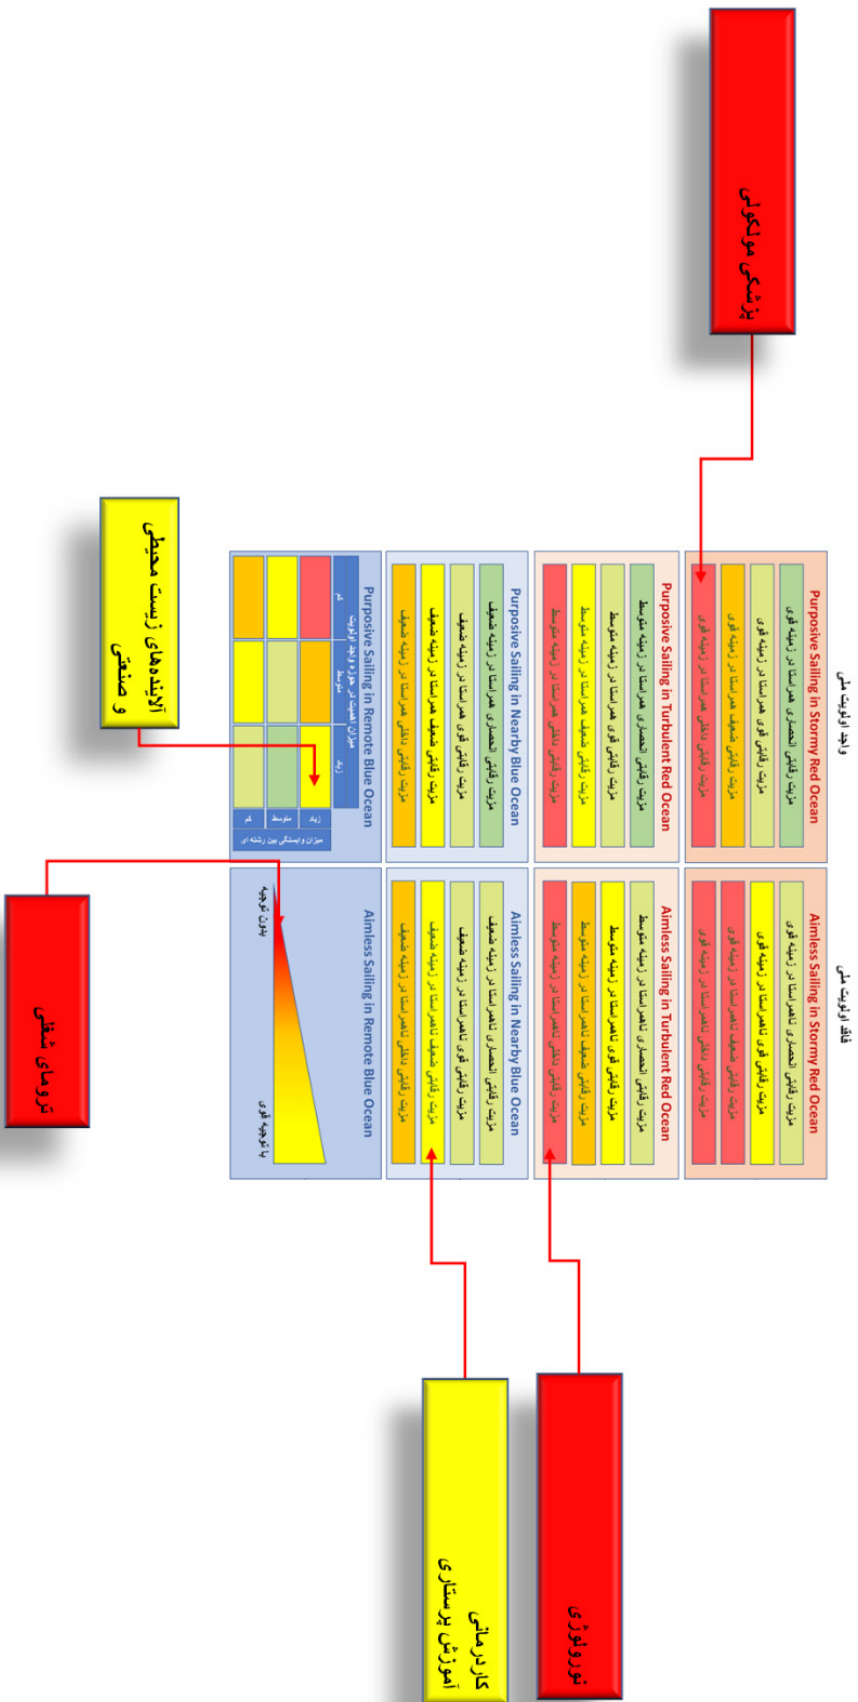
پزشکی مولکولی

واجد اولویت ملی

Purposive Sailing in Stormy Red Ocean

مزیت رقابتی انحصاری همراستا در زمینه قوی

مزیت رقابتی قوی همراستا در زمینه قوی

مزیت رقابتی ضعیف همراستا در زمینه قوی

مزیت رقابتی ناقص همراستا در زمینه قوی

Purposive Sailing in Turbulent Red Ocean

مزیت رقابتی انحصاری همراستا در زمینه متوسط

مزیت رقابتی قوی همراستا در زمینه متوسط

مزیت رقابتی ضعیف همراستا در زمینه متوسط

مزیت رقابتی ناقص همراستا در زمینه متوسط

Purposive Sailing in Nearby Blue Ocean

مزیت رقابتی انحصاری همراستا در زمینه ضعیف

مزیت رقابتی قوی همراستا در زمینه ضعیف

مزیت رقابتی ضعیف همراستا در زمینه ضعیف

مزیت رقابتی ناقص همراستا در زمینه ضعیف

Purposive Sailing in Remote Blue Ocean

میزان اهمیت در حوزه واجد اولویت

کم

متوسط

زیاد

زیاد

متوسط

کم

میزان وابستگی بین رشته ای

آلاینده‌های زیست محیطی و صنعتی

فاقد اولویت ملی

Aimless Sailing in Stormy Red Ocean

مزیت رقابتی انحصاری ناهمراستا در زمینه قوی

مزیت رقابتی قوی ناهمراستا در زمینه قوی

مزیت رقابتی ضعیف ناهمراستا در زمینه قوی

مزیت رقابتی ناقص ناهمراستا در زمینه قوی

Aimless Sailing in Turbulent Red Ocean

مزیت رقابتی انحصاری ناهمراستا در زمینه متوسط

مزیت رقابتی قوی ناهمراستا در زمینه متوسط

مزیت رقابتی ضعیف ناهمراستا در زمینه متوسط

مزیت رقابتی ناقص ناهمراستا در زمینه متوسط

Aimless Sailing in Nearby Blue Ocean

مزیت رقابتی انحصاری ناهمراستا در زمینه ضعیف

مزیت رقابتی قوی ناهمراستا در زمینه ضعیف

مزیت رقابتی ضعیف ناهمراستا در زمینه ضعیف

مزیت رقابتی ناقص ناهمراستا در زمینه ضعیف

Aimless Sailing in Remote Blue Ocean

بدون توجه

با توجه قوی

ترومای شغلی

نورولوژی

کارمانی آموزش پرستاری